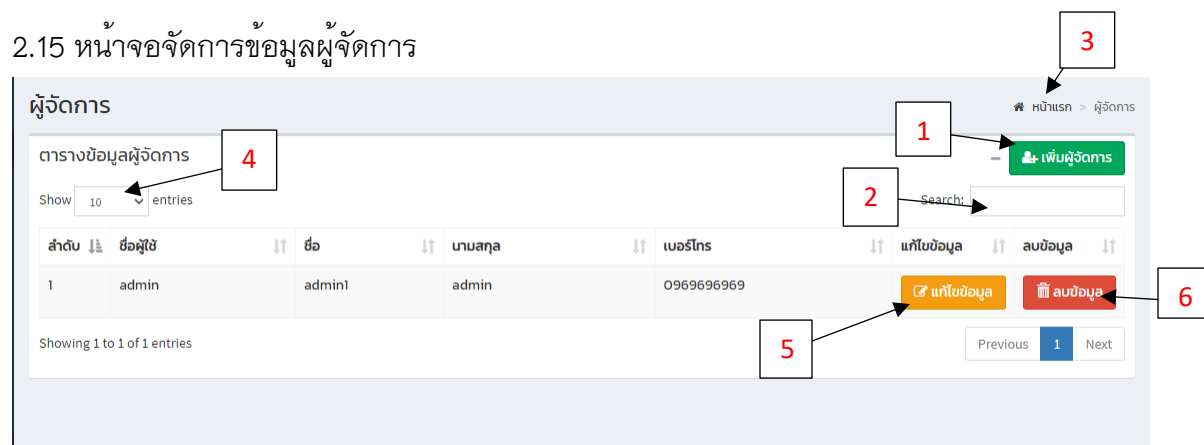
2.15 หน้าจอจัดการข้อมูลผู้จัดการ

3

ผู้จัดการ

หน้าแรก > ผู้จัดการ

1

ตารางข้อมูลผู้จัดการ

4

เพิ่มผู้จัดการ

2

Show 10 entries

Search:

| ลำดับ | ชื่อผู้ใช้ | ชื่อ | นามสกุล | เบอร์โทร | แก้ไขข้อมูล | ลบข้อมูล |
|---|---|---|---|---|---|---|
| 1 | admin | admin1 | admin | 0969696969 | แก้ไขข้อมูล | ลบข้อมูล |

6

5

Showing 1 to 1 of 1 entries

Previous 1 Next